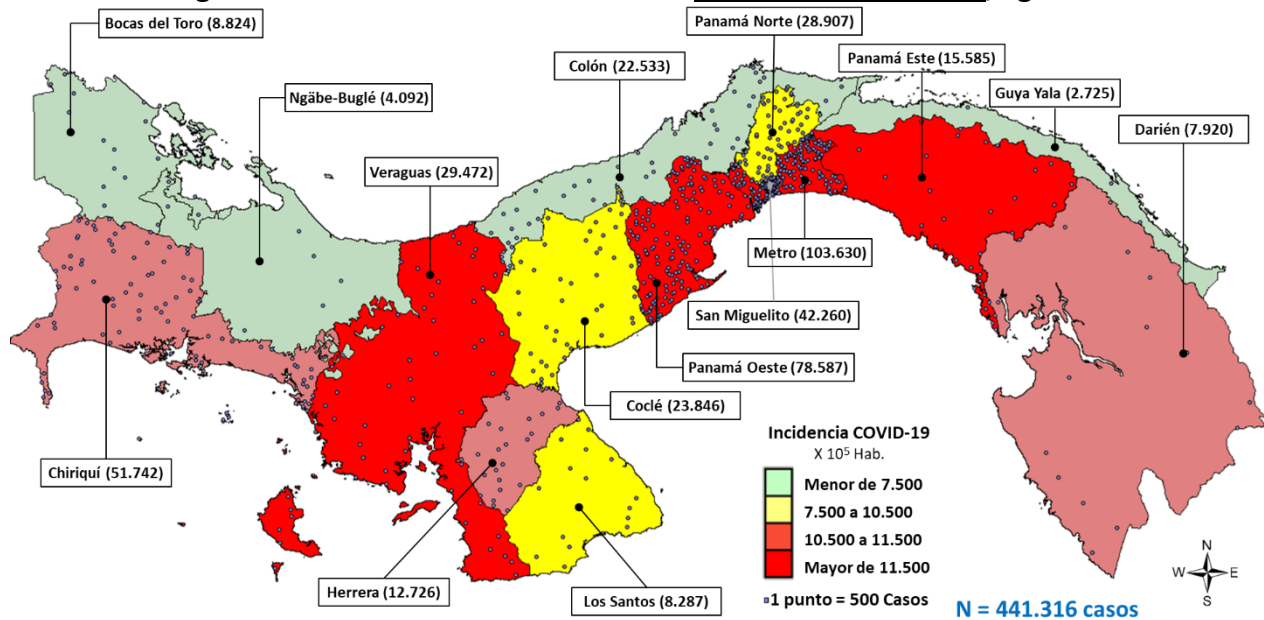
Bocas del Toro (8.824)

Ngäbe-Buglé (4.092)

Colón (22.533)

Panamá Norte (28.907)

Panamá Este (15.585)

Guya Yala (2.725)

Darién (7.920)

Veraguas (29.472)

Metro (103.630)

San Miguelito (42.260)

Panamá Oeste (78.587)

Coclé (23.846)

Chiriquí (51.742)

Herrera (12.726)

Los Santos (8.287)

Incidencia COVID-19
X $10^5$ Hab.

Menor de 7.500
7.500 a 10.500
10.500 a 11.500
Mayor de 11.500
1 punto = 500 Casos

N = 441.316 casos

N
W E
S